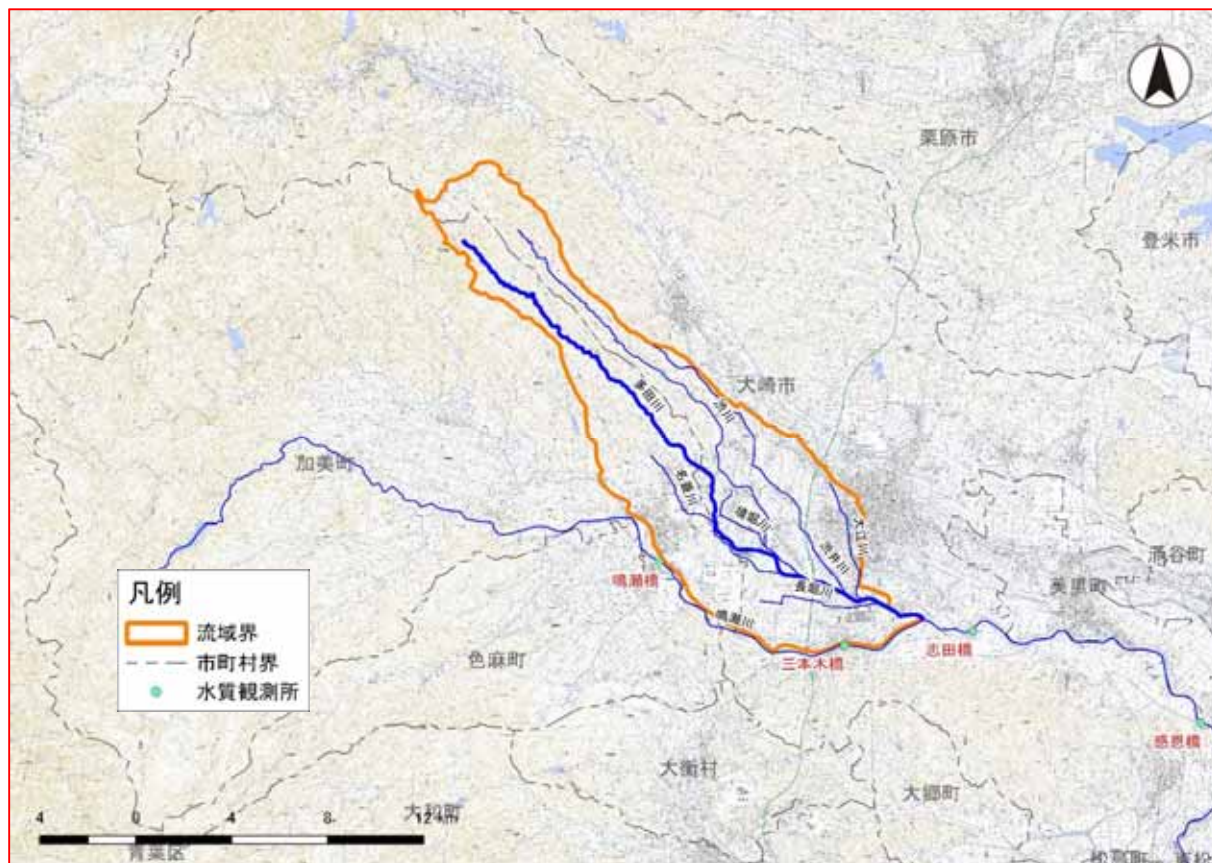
栗原市

登米市

大崎市

加美町

多田川

渋川

名蓋川

善川

田尻川

大江川

長堀川

涌谷町

美里町

凡例
流域界
市町村界
水質観測所

鳴瀬橋

鳴瀬川

三本木橋

志田橋

色麻町

感恩橋

大衡村

大郷町

大和町

4 0 4 8 12Km

青葉区

松島町